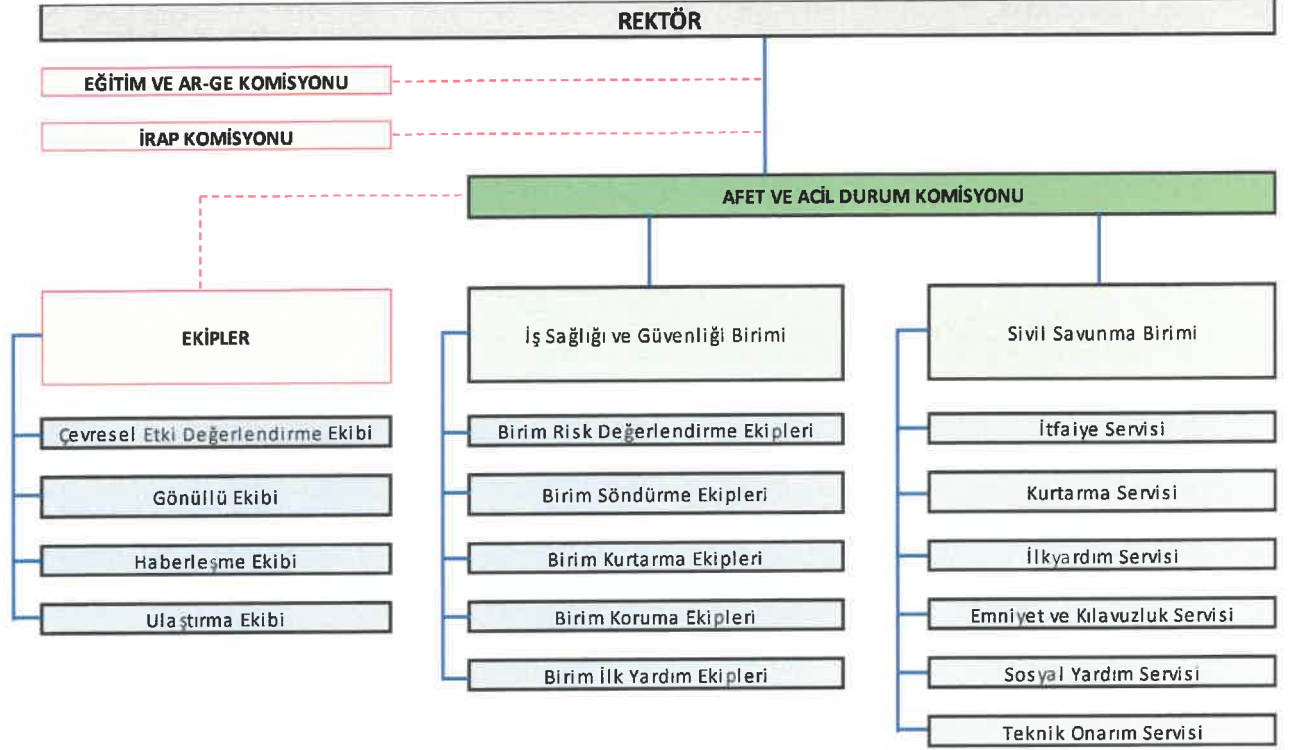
REKTÖR

EĞİTİM VE AR-GE KOMİSYONU

İRAP KOMİSYONU

AFET VE ACİL DURUM KOMİSYONU

EKİPLER

Çevresel Etki Değerlendirme Ekibi

Gönüllü Ekibi

Haberleşme Ekibi

Ulaştırma Ekibi

İş Sağlığı ve Güvenliği Birimi

Birim Risk Değerlendirme Ekipleri

Birim Söndürme Ekipleri

Birim Kurtarma Ekipleri

Birim Koruma Ekipleri

Birim İlk Yardım Ekipleri

Sivil Savunma Birimi

İtfaiye Servisi

Kurtarma Servisi

İlkyardım Servisi

Emniyet ve Kılavuzluk Servisi

Sosyal Yardım Servisi

Teknik Onarım Servisi